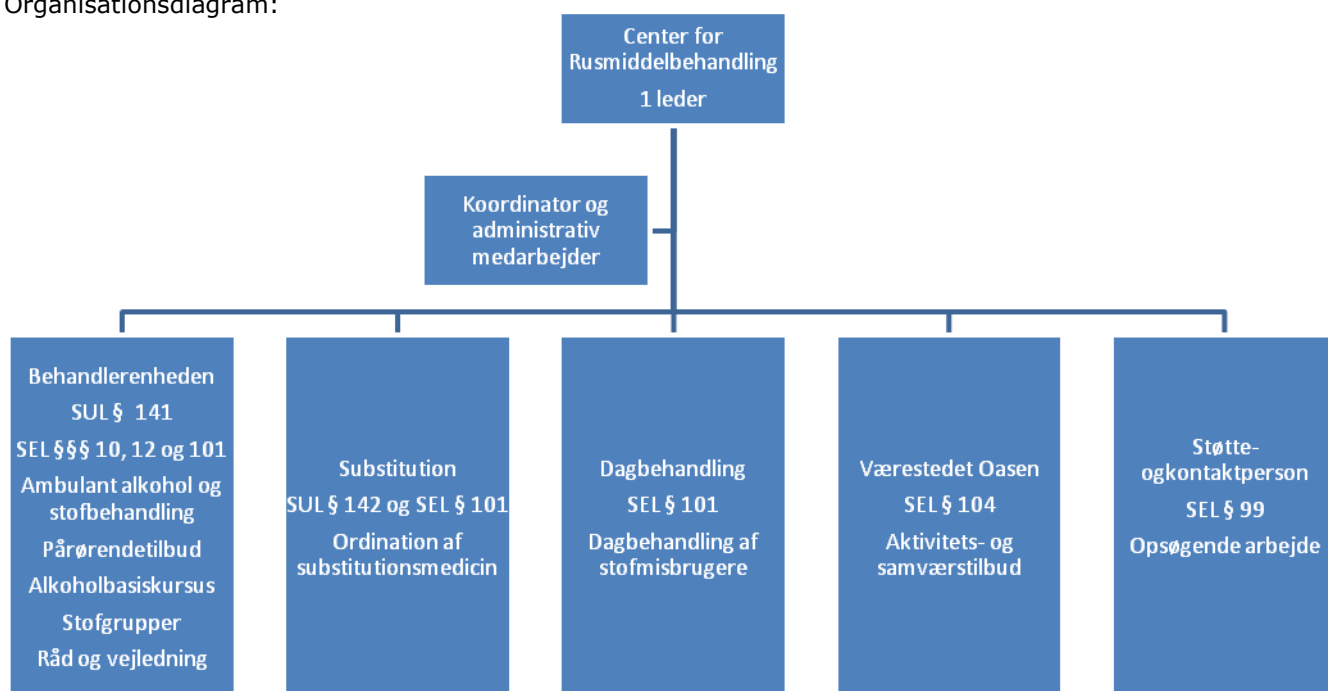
Organisationsdiagram:

Center for Rusmiddelbehandling
1 leder

Koordinator og administrativ medarbejder

Behandlerenheden
SUL § 141
SEL §§§ 10, 12 og 101
Ambulant alkohol og stofbehandling
Pårørendetilbud
Alkoholbasiskursus
Stofgrupper
Råd og vejledning

Substitution
SUL § 142 og SEL § 101
Ordination af substitutionsmedicin

Dagbehandling
SEL § 101
Dagbehandling af stofmisbrugere

Værestedet Oasen
SEL § 104
Aktivitets- og samværstilbud

Støtte-ogkontaktperson
SEL § 99
Opsøgende arbejde